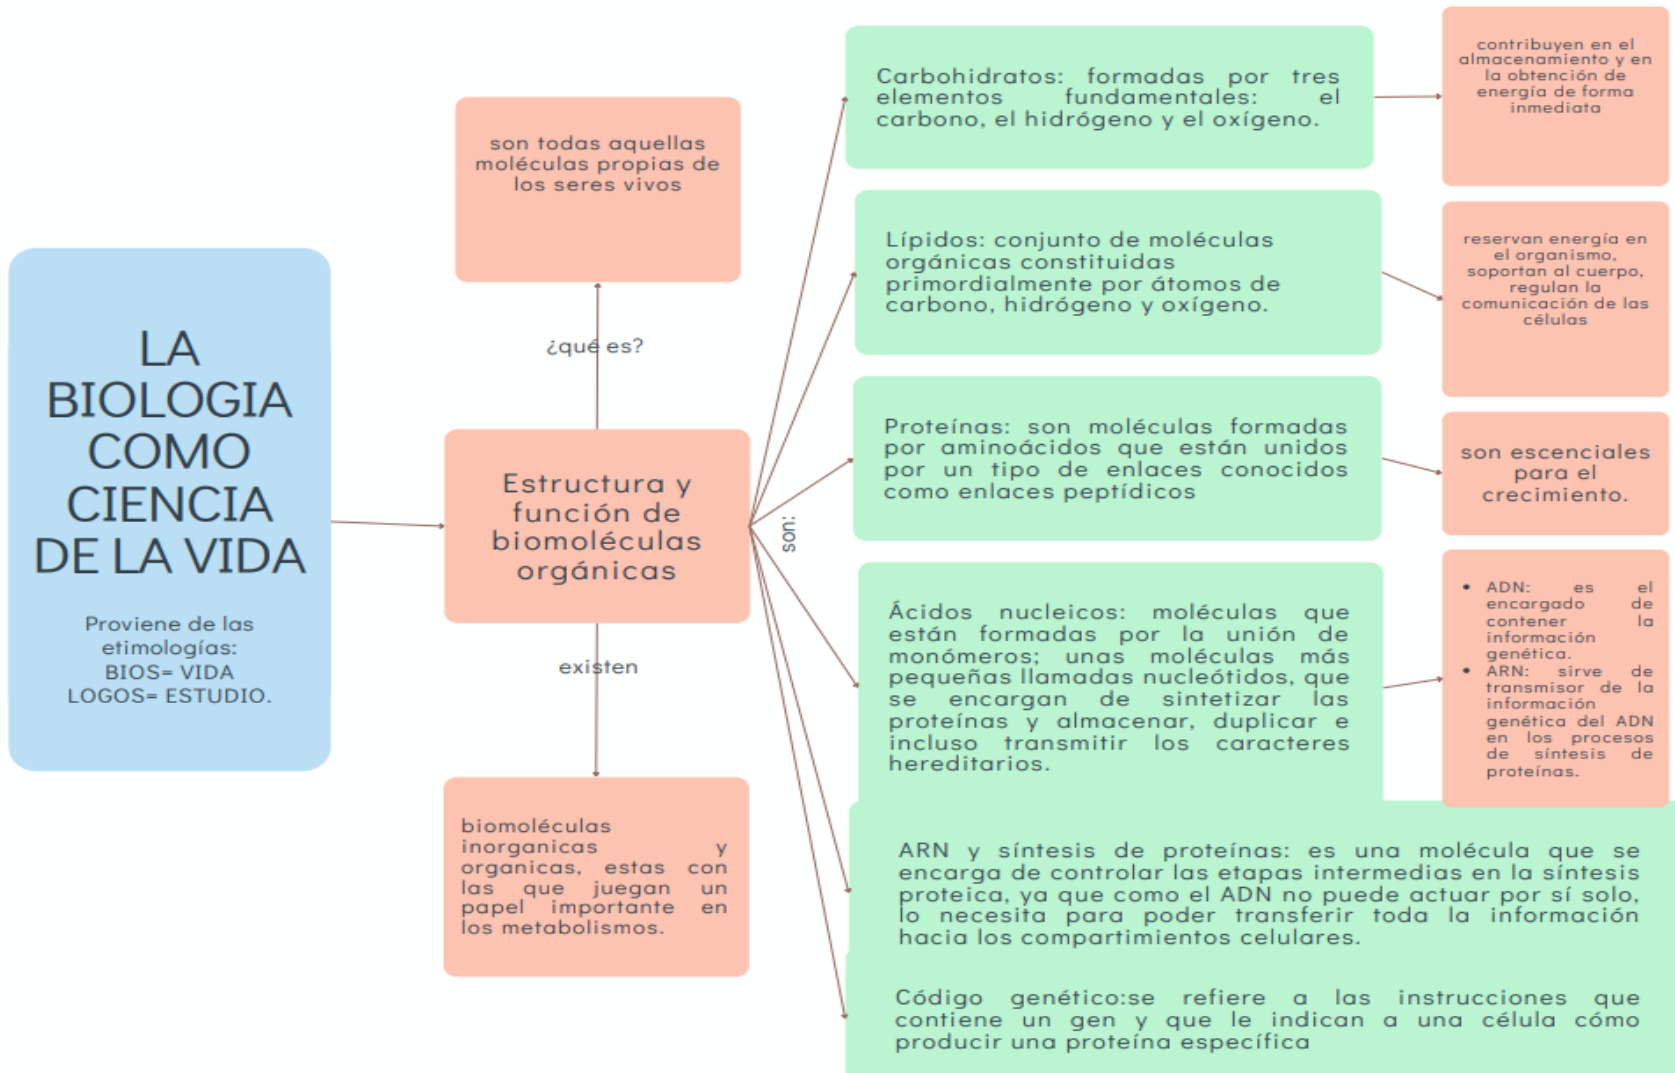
LA BIOLOGIA COMO CIENCIA DE LA VIDA

Proviene de las etimologías:
BIOS= VIDA
LOGOS= ESTUDIO.

son todas aquellas moléculas propias de los seres vivos

¿qué es?

Estructura y función de biomoléculas orgánicas

existen

biomoléculas inorganicas y organicas, estas con las que juegan un papel importante en los metabolismos.

son:

Carbohidratos: formadas por tres elementos fundamentales: el carbono, el hidrógeno y el oxígeno.

contribuyen en el almacenamiento y en la obtención de energía de forma inmediata

Lípidos: conjunto de moléculas orgánicas constituidas primordialmente por átomos de carbono, hidrógeno y oxígeno.

reservan energía en el organismo, soportan al cuerpo, regulan la comunicación de las células

Proteínas: son moléculas formadas por aminoácidos que están unidos por un tipo de enlaces conocidos como enlaces peptídicos

son escenciales para el crecimiento.

Ácidos nucleicos: moléculas que están formadas por la unión de monómeros; unas moléculas más pequeñas llamadas nucleótidos, que se encargan de sintetizar las proteínas y almacenar, duplicar e incluso transmitir los caracteres hereditarios.

- ADN: es el encargado de contener la información genética.
- ARN: sirve de transmisor de la información genética del ADN en los procesos de síntesis de proteínas.

ARN y síntesis de proteínas: es una molécula que se encarga de controlar las etapas intermedias en la síntesis proteica, ya que como el ADN no puede actuar por sí solo, lo necesita para poder transferir toda la información hacia los compartimientos celulares.

Código genético:se refiere a las instrucciones que contiene un gen y que le indican a una célula cómo producir una proteína específica